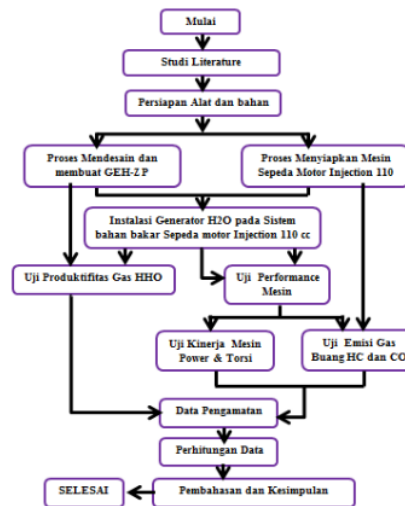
Mulai

Studi Literature

Persiapan Alat dan bahan

Proses Mendesain dan membuat GEH-ZP

Proses Menyiapkan Mesin Sepeda Motor Injection 110

Instalasi Generator H2O pada Sistem bahan bakar Sepeda motor Injection 110 cc

Uji Produktifitas Gas HHO

Uji Performance Mesin

Uji Kinerja Mesin Power & Torsi

Uji Emisi Gas Buang HC dan CO

Data Pengamatan

Perhitungan Data

SELESAI

Pembahasan dan Kesimpulan